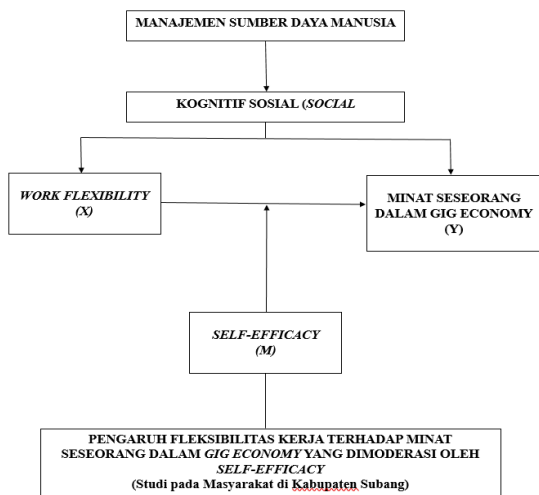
MANAJEMEN SUMBER DAYA MANUSIA

KOGNITIF SOSIAL (SOCIAL

WORK FLEXIBILITY (X)

MINAT SESEORANG DALAM GIG ECONOMY (Y)

SELF-EFFICACY (M)

PENGARUH FLEKSIBILITAS KERJA TERHADAP MINAT SESEORANG DALAM GIG ECONOMY YANG DIMODERASI OLEH SELF-EFFICACY
(Studi pada Masyarakat di Kabupaten Subang)